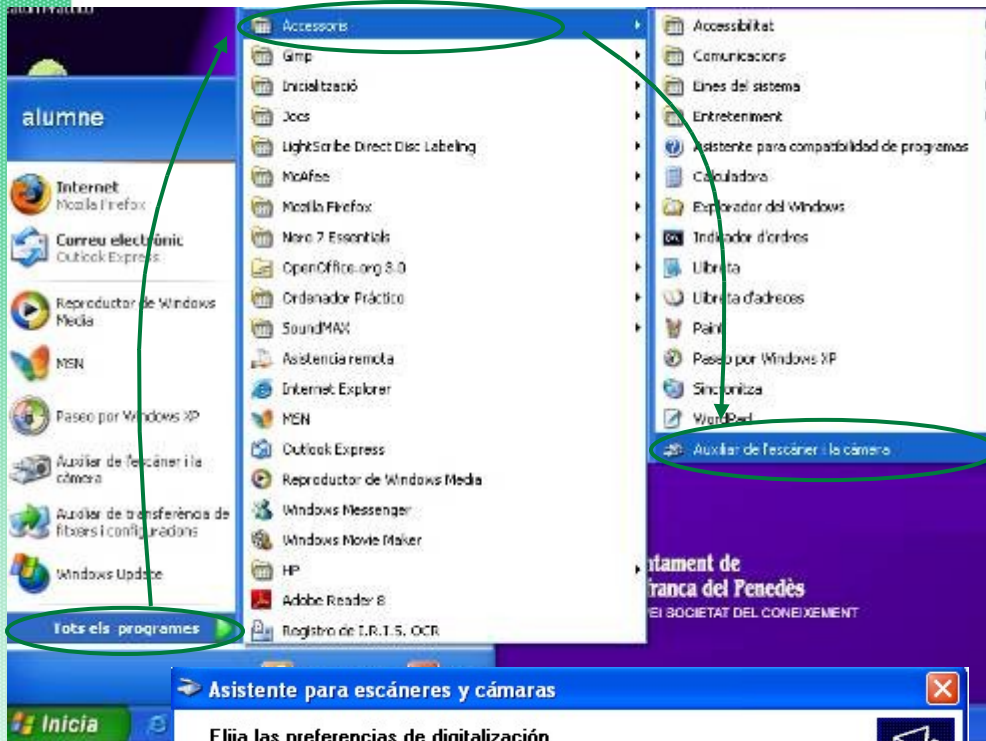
alumne

Internet
Mozilla Firefox

Correu electrònic
Outlook Express

Reproductor de Windows Media

MSN

Paseo por Windows XP

Auxiliar de l'escàner i la càmera

Auxiliar de transferència de fitxers i configuracions

Windows Update

Tots els programes

Accessoris
Gimp
Inicialització
Jocs
LightScribe Direct Disc Labeling
McAfee
Mozilla Firefox
Nero 7 Essentials
OpenOffice.org 3.0
Ordenador Práctico
SoundMAX
Asistencia remota
Internet Explorer
MSN
Outlook Express
Reproductor de Windows Media
Windows Messenger
Windows Movie Maker
HP
Adobe Reader 8
Registro de I.R.I.S. OCR

Accessibilitat
Comunicacions
Eines del sistema
Entreteniment
Asistente para compatibilidad de programas
Calculadora
Explorador del Windows
Indicador d'ordres
Llibreta
Llibreta d'adreces
Paint
Paseo por Windows XP
Sincronitza
WordPad
Auxiliar de l'escàner i la càmera

ntament de
franca del Penedès
EI SOCIETAT DEL CONEIXEMENT

Asistente para escáneres y cámaras

Inicia

Elija las preferencias de digitalización